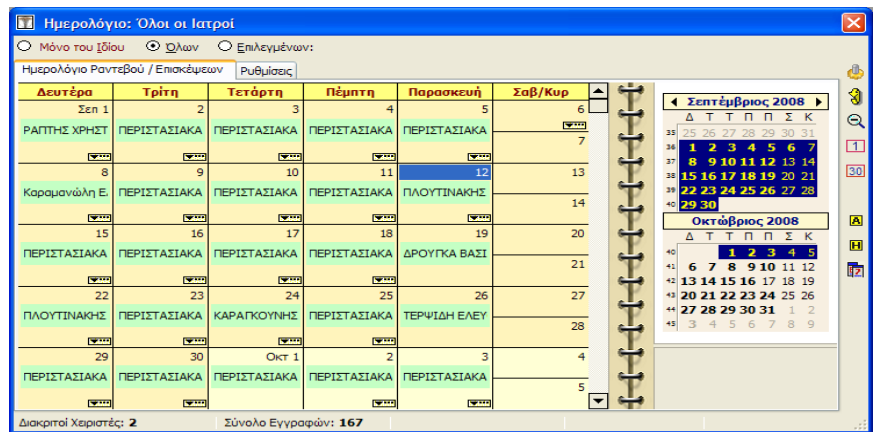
Ημερολόγιο: Όλοι οι ιατροί

Μόνο του Ιδίου   Όλων   Επιλεγμένων:

Ημερολόγιο Ραντεβού / Επισκέψεων | Ρυθμίσεις

| Δευτέρα | Τρίτη | Τετάρτη | Πέμπτη | Παρασκευή | Σαβ/Κυρ |
|---|---|---|---|---|---|
| Σεν 1 ΡΑΠΤΗΣ ΧΡΗΣΤ | 2 ΠΕΡΙΣΤΑΣΙΑΚΑ | 3 ΠΕΡΙΣΤΑΣΙΑΚΑ | 4 ΠΕΡΙΣΤΑΣΙΑΚΑ | 5 ΠΕΡΙΣΤΑΣΙΑΚΑ | 6 7 |
| 8 Καραμανώλη Ε. | 9 ΠΕΡΙΣΤΑΣΙΑΚΑ | 10 ΠΕΡΙΣΤΑΣΙΑΚΑ | 11 ΠΕΡΙΣΤΑΣΙΑΚΑ | 12 ΠΛΟΥΤΙΝΑΚΗΣ | 13 14 |
| 15 ΠΕΡΙΣΤΑΣΙΑΚΑ | 16 ΠΕΡΙΣΤΑΣΙΑΚΑ | 17 ΠΕΡΙΣΤΑΣΙΑΚΑ | 18 ΠΕΡΙΣΤΑΣΙΑΚΑ | 19 ΔΡΟΥΓΚΑ ΒΑΣΙ | 20 21 |
| 22 ΠΛΟΥΤΙΝΑΚΗΣ | 23 ΠΕΡΙΣΤΑΣΙΑΚΑ | 24 ΚΑΡΑΓΚΟΥΝΗΣ | 25 ΠΕΡΙΣΤΑΣΙΑΚΑ | 26 ΤΕΡΨΙΔΗ ΕΛΕΥ | 27 28 |
| 29 ΠΕΡΙΣΤΑΣΙΑΚΑ | 30 ΠΕΡΙΣΤΑΣΙΑΚΑ | Οκτ 1 ΠΕΡΙΣΤΑΣΙΑΚΑ | 2 ΠΕΡΙΣΤΑΣΙΑΚΑ | 3 ΠΕΡΙΣΤΑΣΙΑΚΑ | 4 5 |

Σεπτέμβριος 2008

| | Δ | Τ | Τ | Π | Π | Σ | Κ |
|---|---|---|---|---|---|---|---|
| 35 | 25 | 26 | 27 | 28 | 29 | 30 | 31 |
| 36 | 1 | 2 | 3 | 4 | 5 | 6 | 7 |
| 37 | 8 | 9 | 10 | 11 | 12 | 13 | 14 |
| 38 | 15 | 16 | 17 | 18 | 19 | 20 | 21 |
| 39 | 22 | 23 | 24 | 25 | 26 | 27 | 28 |
| 40 | 29 | 30 | | | | | |

Οκτώβριος 2008

| | Δ | Τ | Τ | Π | Π | Σ | Κ |
|---|---|---|---|---|---|---|---|
| 40 | | | 1 | 2 | 3 | 4 | 5 |
| 41 | 6 | 7 | 8 | 9 | 10 | 11 | 12 |
| 42 | 13 | 14 | 15 | 16 | 17 | 18 | 19 |
| 43 | 20 | 21 | 22 | 23 | 24 | 25 | 26 |
| 44 | 27 | 28 | 29 | 30 | 31 | 1 | 2 |
| 45 | 3 | 4 | 5 | 6 | 7 | 8 | 9 |

1
30
A
H

Διακριτοί Χειριστές: 2   Σύνολο Εγγραφών: 167